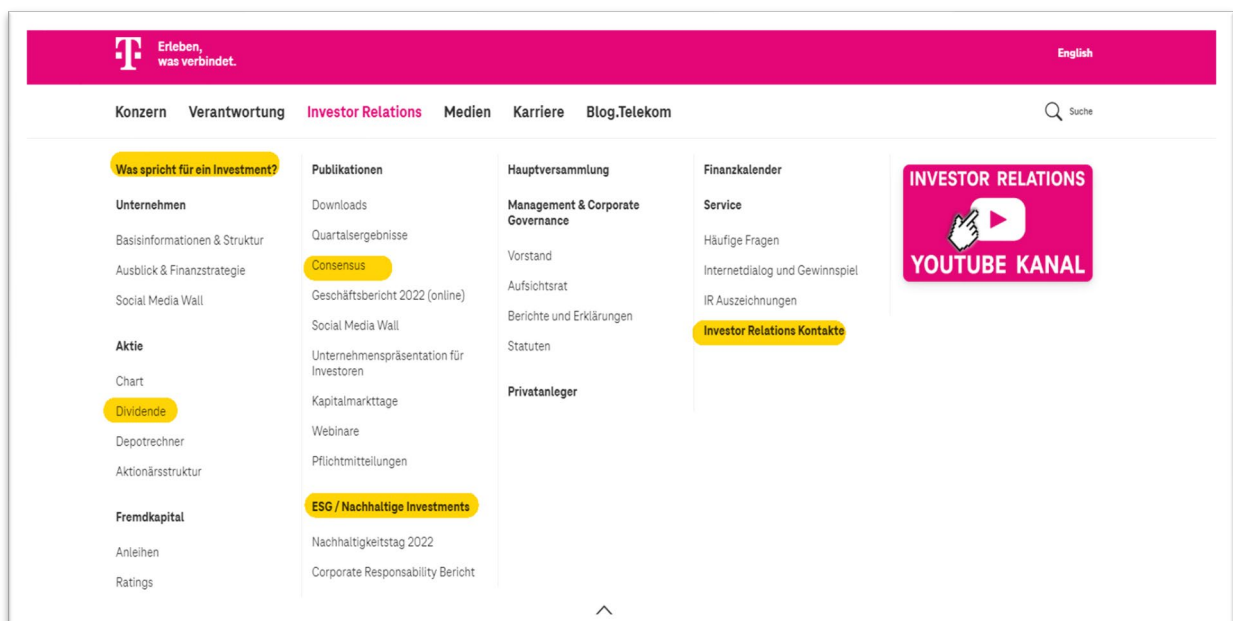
T Erleben, was verbindet.

English

Konzern Verantwortung Investor Relations Medien Karriere Blog.Telekom

Suche

Was spricht für ein Investment?

Unternehmen

Basisinformationen & Struktur

Ausblick & Finanzstrategie

Social Media Wall

Aktie

Chart

Dividende

Depotrechner

Aktionärsstruktur

Fremdkapital

Anleihen

Ratings

Publikationen

Downloads

Quartalsergebnisse

Consensus

Geschäftsbericht 2022 (online)

Social Media Wall

Unternehmenspräsentation für Investoren

Kapitalmarkttage

Webinare

Pflichtmitteilungen

ESG / Nachhaltige Investments

Nachhaltigkeitstag 2022

Corporate Responsability Bericht

Hauptversammlung

Management & Corporate Governance

Vorstand

Aufsichtsrat

Berichte und Erklärungen

Statuten

Privatanleger

Finanzkalender

Service

Häufige Fragen

Internetdialog und Gewinnspiel

IR Auszeichnungen

Investor Relations Kontakte

INVESTOR RELATIONS

YOUTUBE KANAL